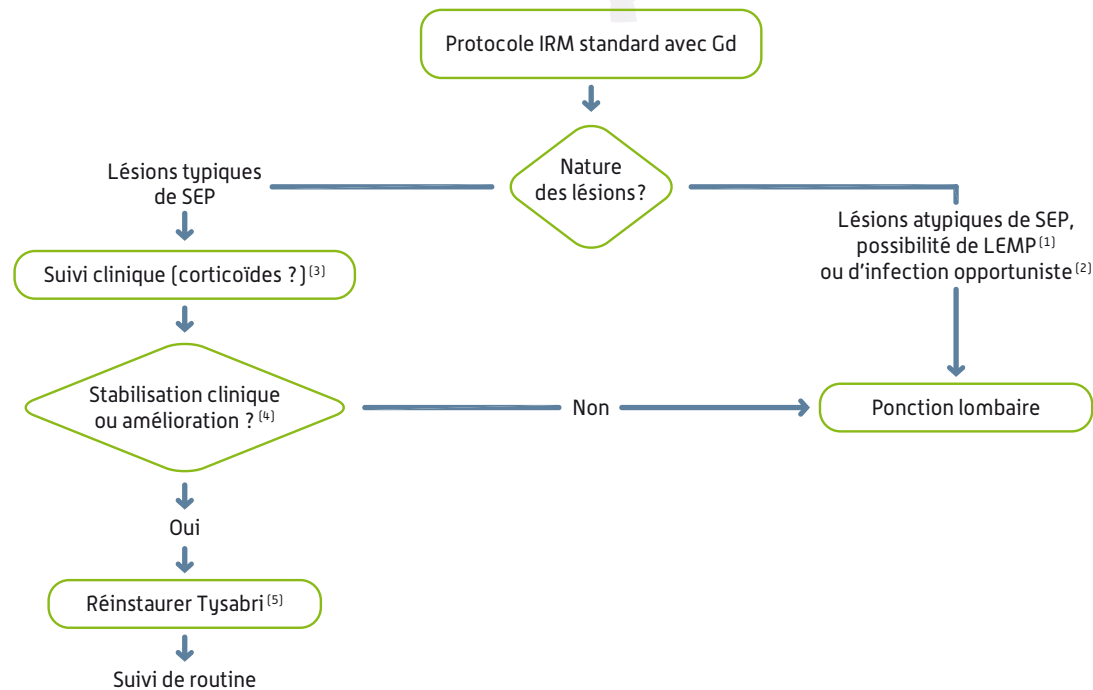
Protocole IRM standard avec Gd

Nature des lésions?

Lésions typiques de SEP

Lésions atypiques de SEP, possibilité de LEMP$^{(1)}$ ou d'infection opportuniste$^{(2)}$

Suivi clinique (corticoïdes ?)$^{(3)}$

Stabilisation clinique ou amélioration ?$^{(4)}$

Non

Ponction lombaire

Oui

Réinstaurer Tysabri$^{(5)}$

Suivi de routine